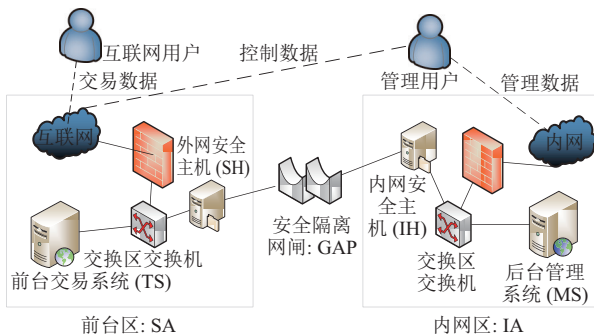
互联网用户

交易数据

控制数据

管理用户

管理数据

互联网

外网安全主机 (SH)

内网

安全隔离网闸: GAP

内网安全主机 (IH)

交换区交换机

前台交易系统 (TS)

交换区交换机

后台管理系统 (MS)

前台区: SA

内网区: IA